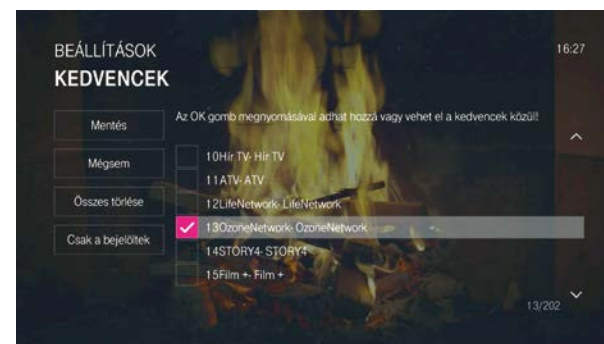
BEÁLLÍTÁSOK
KEDVENCEK

16:27

Mentés

Mégsem

Összes törlése

Csak a bejelöltek

Az OK gomb megnyomásával adhat hozzá vagy vehet el a kedvencek közül!

10Hír TV- Hír TV
11ATV- ATV
12LifeNetwork- LifeNetwork
13OzoneNetwork- OzoneNetwork
14STORY4- STORY4
15Film +- Film +

13/202